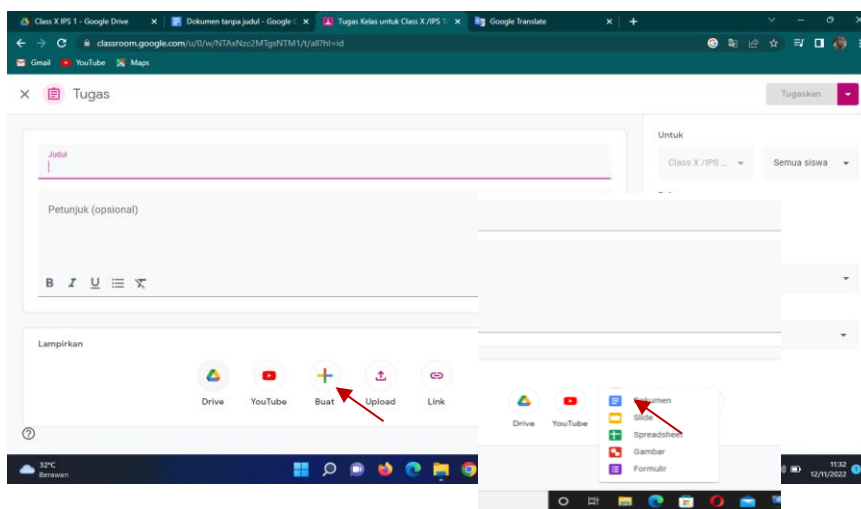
Class X IPS 1 - Google Drive
Dokumen tanpa judul - Google D
Tugas Kelas untuk Class X /IPS 1
Google Translate
classroom.google.com/u/0/w/NTAxNzc2MTgxNTM1/t/all?hl=id
Gmail YouTube Maps

Tugas
Tugaskan

Untuk
Class X /IPS ...
Semua siswa

Judul

Petunjuk (opsional)

B I U

Lampirkan

Drive
YouTube
Buat
Upload
Link

Drive
YouTube

Dokumen
Slide
Spreadsheet
Gambar
Formulir

32°C
Berawan

11:32
12/11/2022